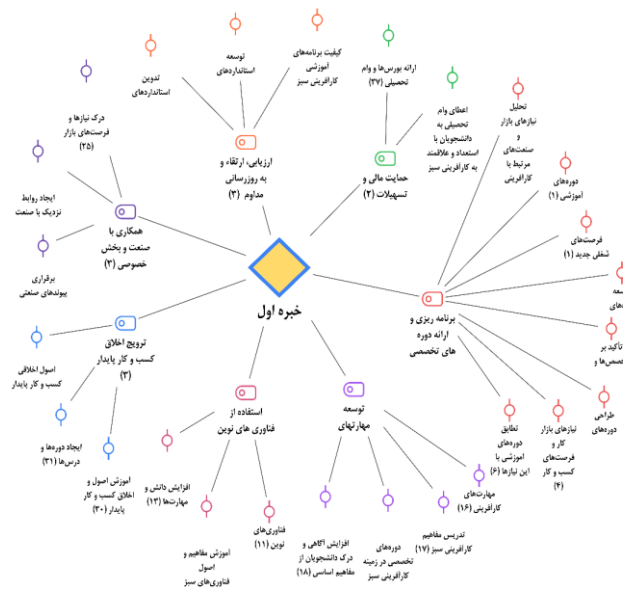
خبره اول

ارزیابی، ارتقاء و به روزرسانی مداوم (۳)

تدوین استانداردهای

توسعه استانداردهای

کیفیت برنامه‌های آموزشی کارآفرینی سبز

حمایت مالی و تسهیلات (۲)

ارائه بورس‌ها و وام تحصیلی (۳۷)

اعطای وام تحصیلی به دانشجویان با استعداد و علاقمند به کارآفرینی سبز

برنامه ریزی و ارائه دوره های تخصصی

تحلیل نیازهای بازار و صنعت‌های مرتبط با کارآفرینی

دوره‌های آموزشی (۱)

فرصت‌های شغلی جدید (۱)

توسعه

تأکید بر تخصص‌ها و

طراحی دوره‌های

نیازهای بازار کار و فرصت‌های کسب و کار (۴)

تطابق دوره‌های آموزشی با این نیازها (۶)

مهارت‌های کارآفرینی (۱۶)

توسعه مهارتهای

تدریس مفاهیم کارآفرینی سبز (۱۷)

دوره‌های تخصصی در زمینه کارآفرینی سبز

افزایش آگاهی و درک دانشجویان از مفاهیم اساسی (۱۸)

استفاده از فناوری های نوین

فناوری‌های نوین (۱۱)

آموزش مفاهیم و اصول فناوری‌های سبز

افزایش دانش و مهارتها (۱۳)

ترویج اخلاق کسب و کار پایدار (۳)

اصول اخلاقی کسب و کار پایدار

ایجاد دوره‌ها و درس‌ها (۳۱)

آموزش اصول و اخلاق کسب و کار پایدار (۳۰)

همکاری با صنعت و بخش خصوصی (۳)

درک نیازها و فرصت‌های بازار (۲۵)

ایجاد روابط نزدیک با صنعت

برقراری پیوندهای صنعتی